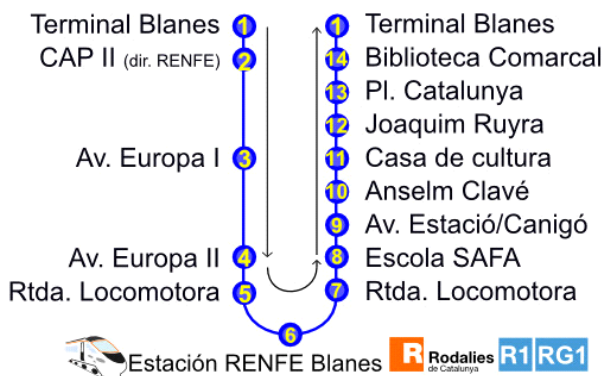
Terminal Blanes 1
CAP II (dir. RENFE) 2
Av. Europa I 3
Av. Europa II 4
Rtda. Locomotora 5
6
1 Terminal Blanes
14 Biblioteca Comarcal
13 Pl. Catalunya
12 Joaquim Ruyra
11 Casa de cultura
10 Anselm Clavé
9 Av. Estació/Canigó
8 Escola SAFA
7 Rtda. Locomotora

Estación RENFE Blanes R Rodalies de Catalunya R1 RG1